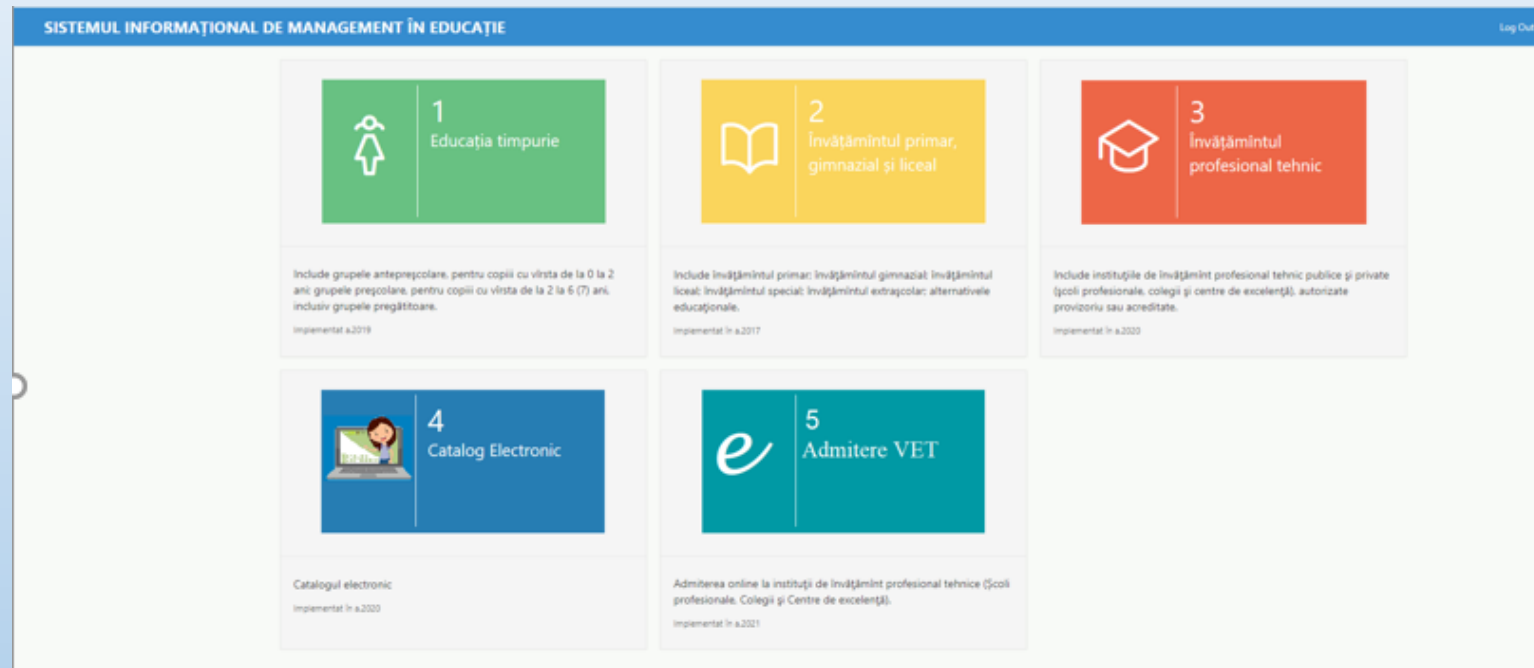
SISTEMUL INFORMAȚIONAL DE MANAGEMENT ÎN EDUCAȚIE

Log Out

1
Educația timpurie

Include grupele antepreșcolare, pentru copiii cu vîrsta de la 0 la 2 ani; grupele preșcolare, pentru copiii cu vîrsta de la 2 la 6 (7) ani, inclusiv grupele pregătitoare.

Implementat a.2019

2
Învățămîntul primar, gimnazial și liceal

Include învățămîntul primar; învățămîntul gimnazial; învățămîntul liceal; învățămîntul special; învățămîntul extrașcolar; alternativele educaționale.

Implementat în a.2017

3
Învățămîntul profesional tehnic

Include instituțiile de învățămînt profesional tehnic publice și private (școli profesionale, colegii și centre de excelență), autorizate provizoriu sau acreditate.

Implementat în a.2020

4
Catalog Electronic

Catalogul electronic

Implementat în a.2020

e
5
Admitere VET

Admiterea online la instituții de învățămînt profesional tehnice (Școli profesionale, Colegii și Centre de excelență).

Implementat în a.2021